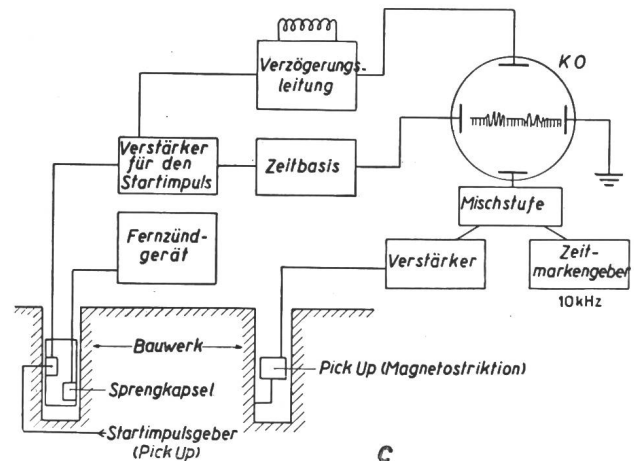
Verzögerungsleitung

KO

Verstärker für den Startimpuls

Zeitbasis

Mischstufe

Fernzündgerät

Verstärker

Zeitmarkengeber

10 kHz

Bauwerk

Sprengkapsel

Pick Up (Magnetostriktion)

Startimpulsgeber (Pick Up)

C